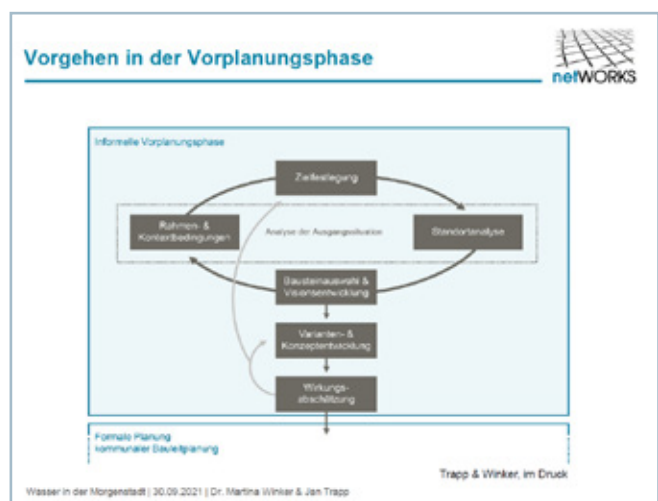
Vorgehen in der Vorplanungsphase

netWORKS

Informelle Vorplanungsphase

Zielfestlegung

Rahmen- & Kontextbedingungen

Analyse der Ausgangssituation

Standortanalyse

Bausteinauswahl & Visionsentwicklung

Varianten- & Konzeptentwicklung

Wirkungsabschätzung

Formale Planung kommunaler Bauleitplanung

Trapp & Winker, im Druck

Wasser in der Morgenstadt | 30.09.2021 | Dr. Martina Winker & Jan Trapp